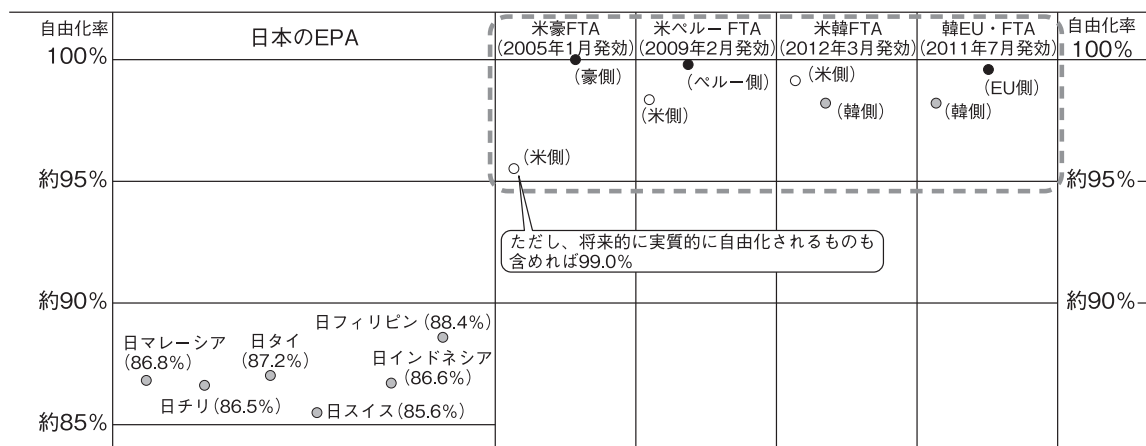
| 自由化率 | 日本のEPA | 米豪FTA (2005年1月発効) | 米ペルー FTA (2009年2月発効) | 米韓FTA (2012年3月発効) | 韓EU・FTA (2011年7月発効) | 自由化率 |
|---|---|---|---|---|---|---|
| 100% | | (豪側) (米側) | (ペルー側) (米側) | (米側) (韓側) | (EU側) (韓側) | 100% |
| 約95% | | | | | | 約95% |
| 約90% | 日フィリピン (88.4%) 日マレーシア (86.8%) 日タイ (87.2%) 日インドネシア (86.6%) 日チリ (86.5%) 日スイス (85.6%) | | | | | 約90% |
| 約85% | | | | | | |

ただし、将来的に実質的に自由化されるものも含めれば99.0%